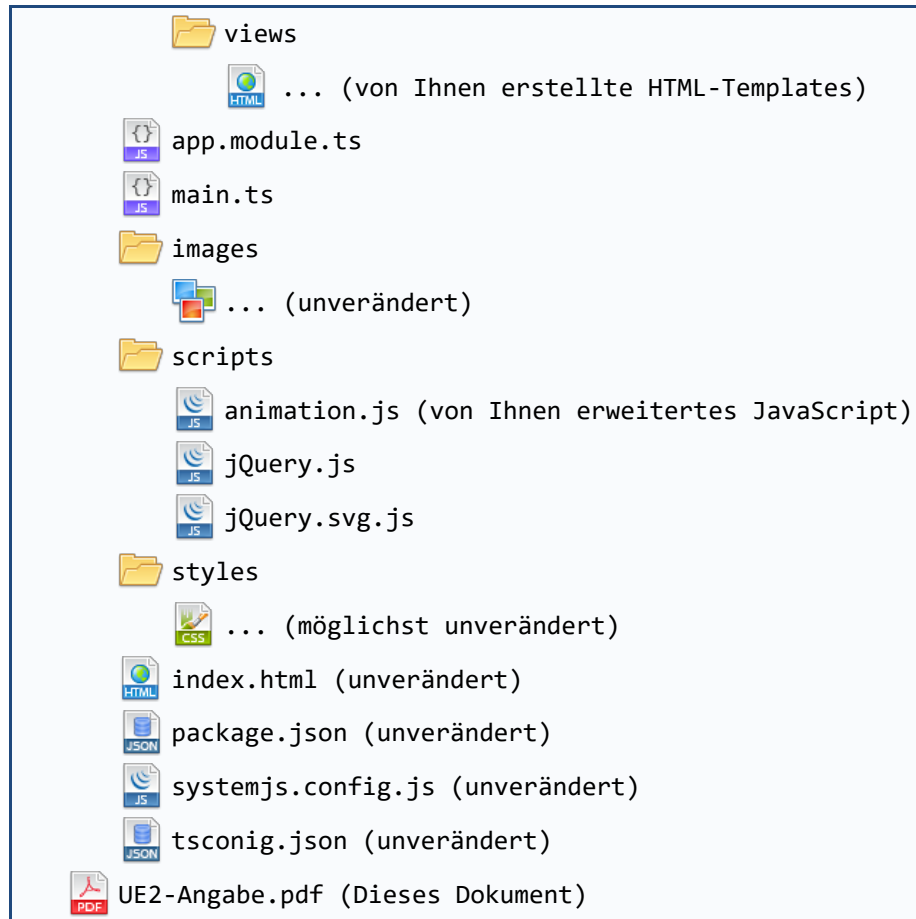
views

HTML ... (von Ihnen erstellte HTML-Templates)

{} JS app.module.ts

{} JS main.ts

images

... (unverändert)

scripts

JS animation.js (von Ihnen erweitertes JavaScript)

JS jQuery.js

JS jQuery.svg.js

styles

CSS ... (möglichst unverändert)

HTML index.html (unverändert)

JSON package.json (unverändert)

JS systemjs.config.js (unverändert)

JSON tsconig.json (unverändert)

PDF UE2-Angabe.pdf (Dieses Dokument)